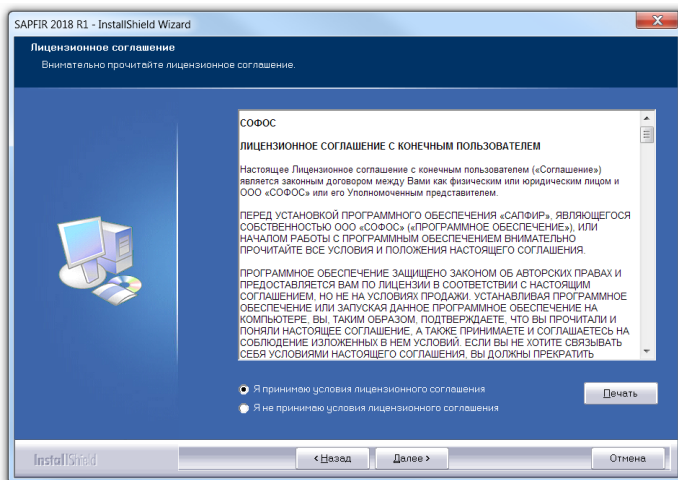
SAPFIR 2018 R1 - InstallShield Wizard

Лицензионное соглашение

Внимательно прочитайте лицензионное соглашение.

СОФОС

ЛИЦЕНЗИОННОЕ СОГЛАШЕНИЕ С КОНЕЧНЫМ ПОЛЬЗОВАТЕЛЕМ

Настоящее Лицензионное соглашение с конечным пользователем («Соглашение») является законным договором между Вами как физическим или юридическим лицом и ООО «СОФОС» или его Уполномоченным представителем.

ПЕРЕД УСТАНОВКОЙ ПРОГРАММНОГО ОБЕСПЕЧЕНИЯ «САПФИР», ЯВЛЯЮЩЕГОСЯ СОБСТВЕННОСТЬЮ ООО «СОФОС» («ПРОГРАММНОЕ ОБЕСПЕЧЕНИЕ»), ИЛИ НАЧАЛОМ РАБОТЫ С ПРОГРАММНЫМ ОБЕСПЕЧЕНИЕМ ВНИМАТЕЛЬНО ПРОЧИТАЙТЕ ВСЕ УСЛОВИЯ И ПОЛОЖЕНИЯ НАСТОЯЩЕГО СОГЛАШЕНИЯ.

ПРОГРАММНОЕ ОБЕСПЕЧЕНИЕ ЗАЩИЩЕНО ЗАКОНОМ ОБ АВТОРСКИХ ПРАВАХ И ПРЕДОСТАВЛЯЕТСЯ ВАМ ПО ЛИЦЕНЗИИ В СООТВЕТСТВИИ С НАСТОЯЩИМ СОГЛАШЕНИЕМ, НО НЕ НА УСЛОВИЯХ ПРОДАЖИ. УСТАНАВЛИВАЯ ПРОГРАММНОЕ ОБЕСПЕЧЕНИЕ ИЛИ ЗАПУСКАЯ ДАННОЕ ПРОГРАММНОЕ ОБЕСПЕЧЕНИЕ НА КОМПЬЮТЕРЕ, ВЫ, ТАКИМ ОБРАЗОМ, ПОДТВЕРЖДАЕТЕ, ЧТО ВЫ ПРОЧИТАЛИ И ПОНЯЛИ НАСТОЯЩЕЕ СОГЛАШЕНИЕ, А ТАКЖЕ ПРИНИМАЕТЕ И СОГЛАШАЕТЕСЬ НА СОБЛЮДЕНИЕ ИЗЛОЖЕННЫХ В НЕМ УСЛОВИЙ. ЕСЛИ ВЫ НЕ ХОТИТЕ СВЯЗЫВАТЬ СЕБЯ УСЛОВИЯМИ НАСТОЯЩЕГО СОГЛАШЕНИЯ, ВЫ ДОЛЖНЫ ПРЕКРАТИТЬ

Я принимаю условия лицензионного соглашения

Я не принимаю условия лицензионного соглашения

Печать

InstallShield

< Назад

Далее >

Отмена